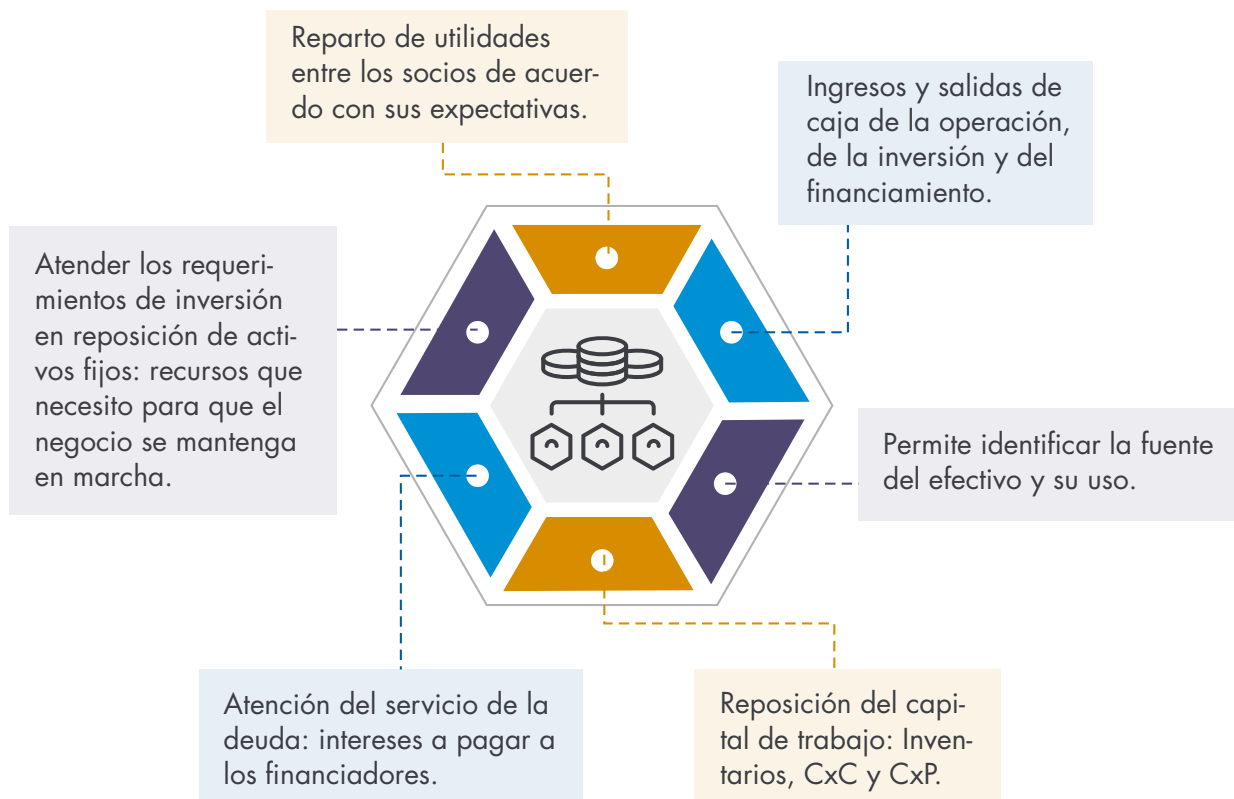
Reparto de utilidades entre los socios de acuerdo con sus expectativas.

Ingresos y salidas de caja de la operación, de la inversión y del financiamiento.

Atender los requerimientos de inversión en reposición de activos fijos: recursos que necesito para que el negocio se mantenga en marcha.

Permite identificar la fuente del efectivo y su uso.

Atención del servicio de la deuda: intereses a pagar a los financiadores.

Reposición del capital de trabajo: Inventarios, CxC y CxP.